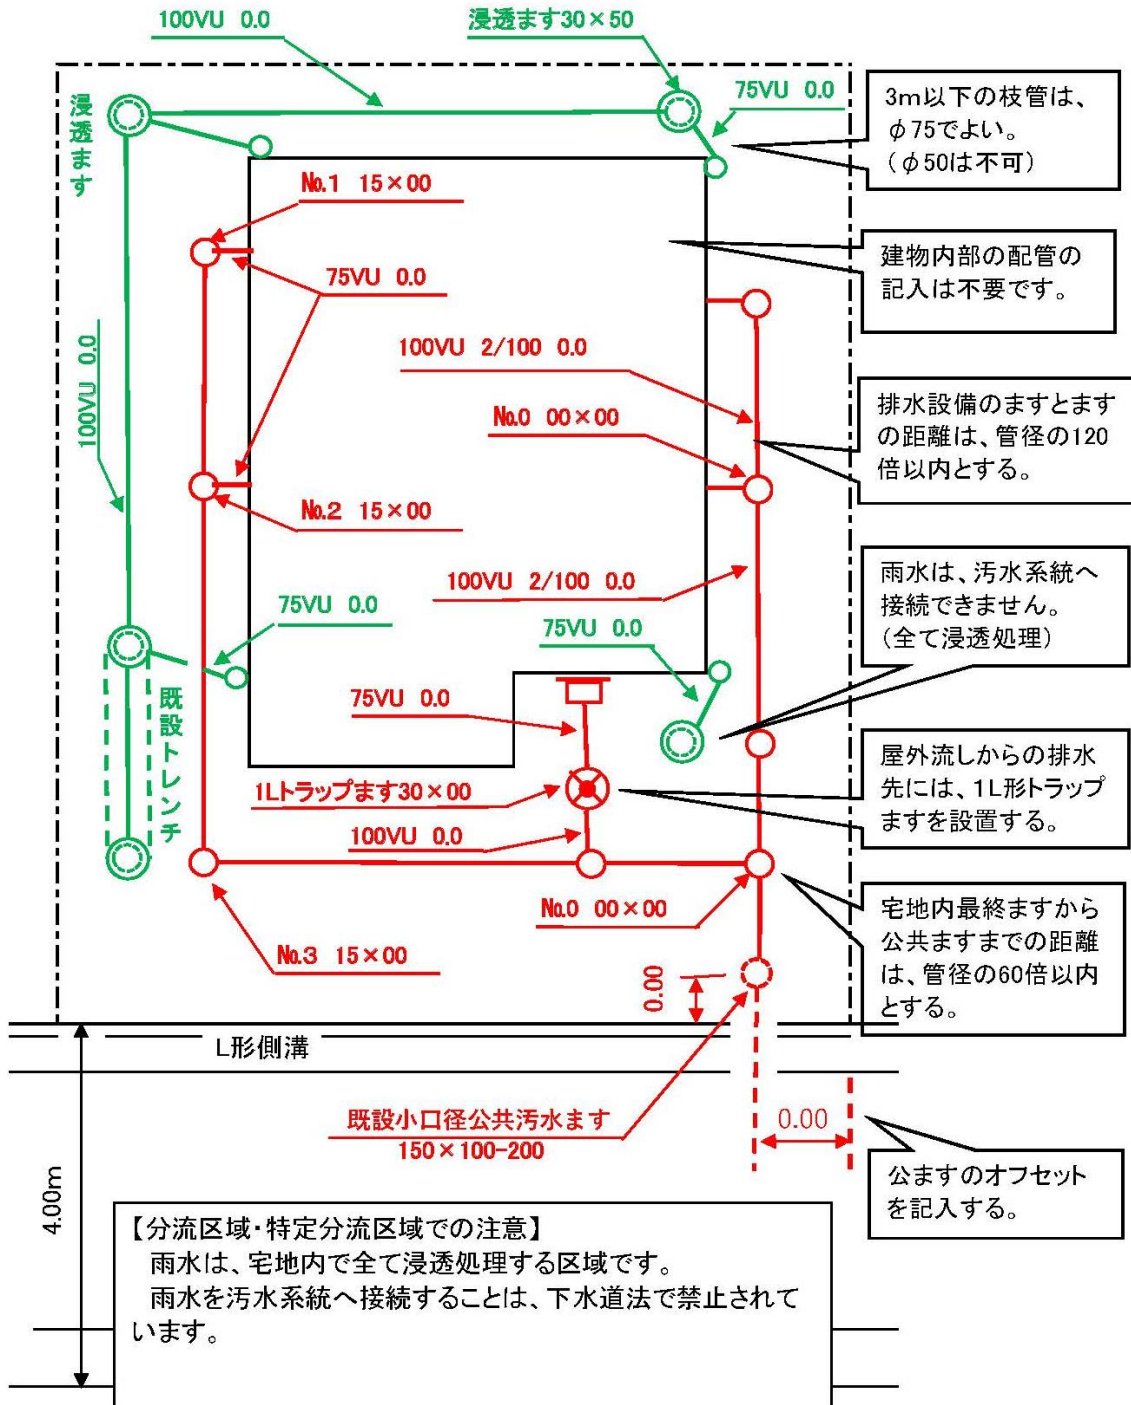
100VU 0.0

浸透ます30×50

75VU 0.0

浸透ます

3m以下の枝管は、φ75でよい。（φ50は不可）

No.1 15×00

建物内部の配管の記入は不要です。

75VU 0.0

100VU 0.0

100VU 2/100 0.0

排水設備のますとますの距離は、管径の120倍以内とする。

No.0 00×00

No.2 15×00

100VU 2/100 0.0

雨水は、汚水系統へ接続できません。（全て浸透処理）

75VU 0.0

75VU 0.0

既設トレンチ

75VU 0.0

屋外流しからの排水先には、1L形トラップますを設置する。

1Lトラップます30×00

100VU 0.0

No.0 00×00

宅地内最終ますから公共ますまでの距離は、管径の60倍以内とする。

No.3 15×00

0.00

L形側溝

4.00m

既設小口径公共汚水ます
150×100-200

0.00

公ますのオフセットを記入する。

【分流区域・特定分流区域での注意】
雨水は、宅地内で全て浸透処理する区域です。
雨水を汚水系統へ接続することは、下水道法で禁止されています。